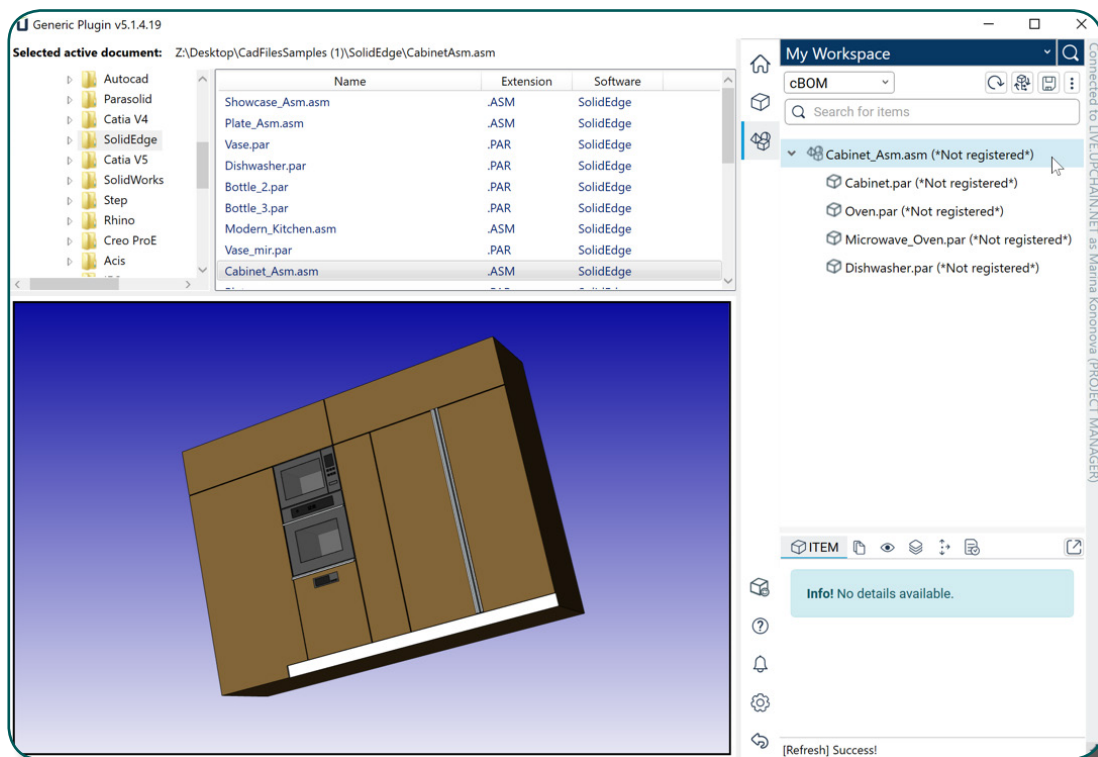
Generic Plugin v5.1.4.19

Selected active document: Z:\Desktop\CadFilesSamples (1)\SolidEdge\CabinetAsm.asm

Autocad
Parasolid
Catia V4
SolidEdge
Catia V5
SolidWorks
Step
Rhino
Creo ProE
Acis

| Name | Extension | Software |
|---|---|---|
| Showcase_Asm.asm | .ASM | SolidEdge |
| Plate_Asm.asm | .ASM | SolidEdge |
| Vase.par | .PAR | SolidEdge |
| Dishwasher.par | .PAR | SolidEdge |
| Bottle_2.par | .PAR | SolidEdge |
| Bottle_3.par | .PAR | SolidEdge |
| Modern_Kitchen.asm | .ASM | SolidEdge |
| Vase_mir.par | .PAR | SolidEdge |
| Cabinet_Asm.asm | .ASM | SolidEdge |

My Workspace

cBOM

Search for items

Cabinet_Asm.asm (*Not registered*)
Cabinet.par (*Not registered*)
Oven.par (*Not registered*)
Microwave_Oven.par (*Not registered*)
Dishwasher.par (*Not registered*)

Connected to LIVE.UPCHAIN.NET as Marina Kononova (PROJECT MANAGER)

ITEM

Info! No details available.

[Refresh] Success!